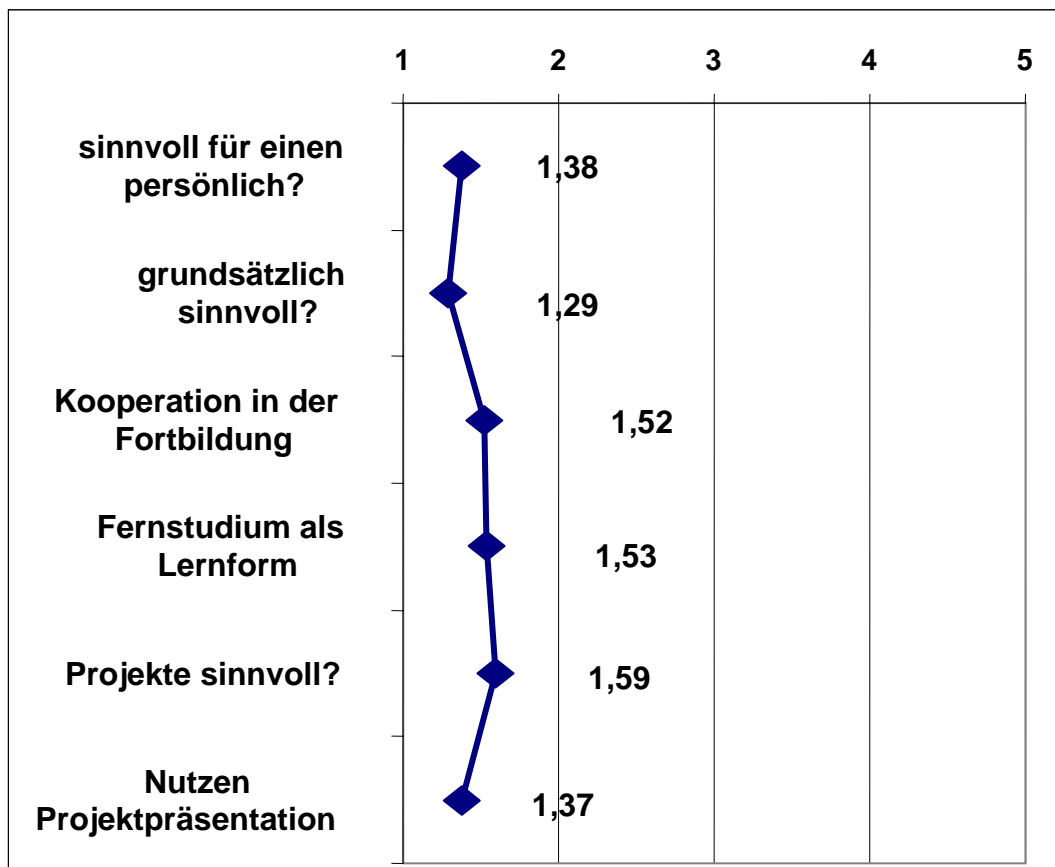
1 2 3 4 5

sinnvoll für einen persönlich?
1,38

grundsätzlich sinnvoll?
1,29

Kooperation in der Fortbildung
1,52

Fernstudium als Lernform
1,53

Projekte sinnvoll?
1,59

Nutzen Projektpräsentation
1,37